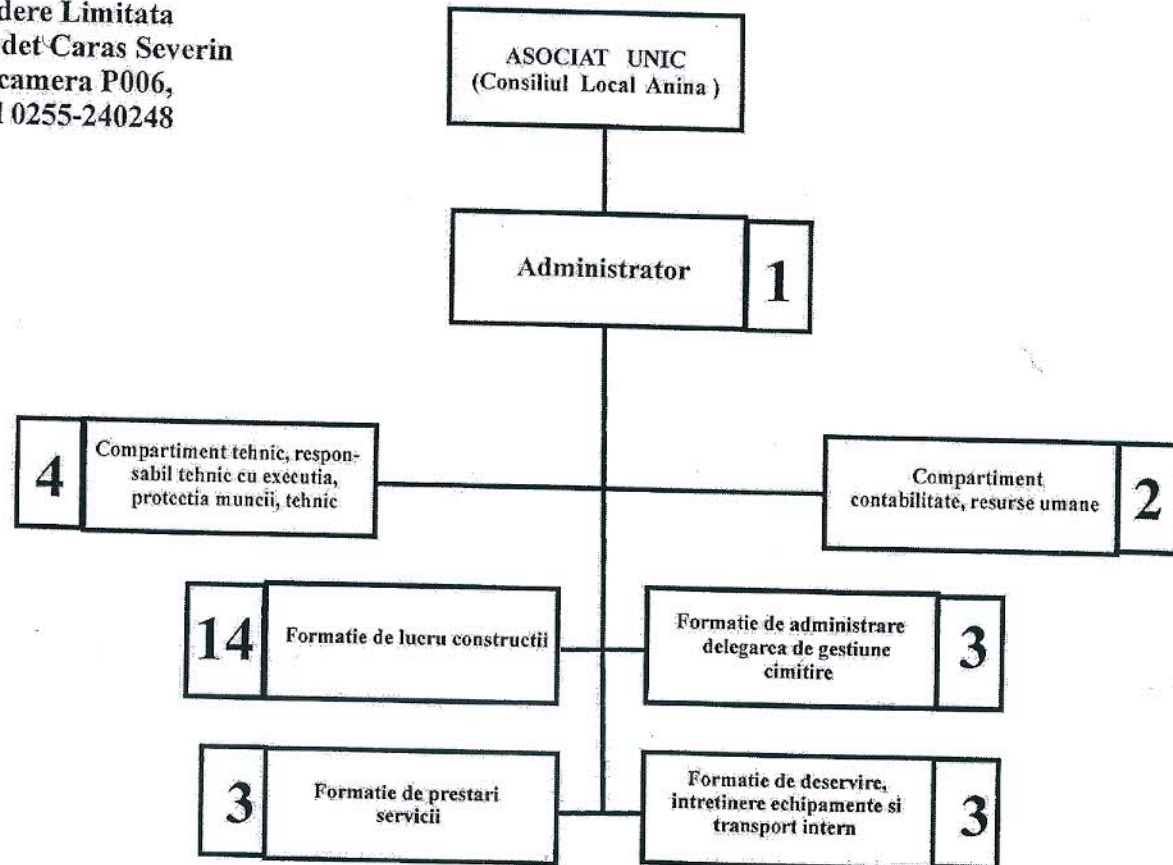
dere Limitata
det Caras Severin
camera P006,
l 0255-240248

ASOCIAT UNIC (Consiliul Local Anina)

Administrator 1

4 Compartiment tehnic, responsabil tehnic cu executia, protectia muncii, tehnic

Compartiment contabilitate, resurse umane 2

14 Formatie de lucru constructii

Formatie de administrare delegarea de gestiune cimitire 3

3 Formatie de prestari servicii

Formatie de deservire, intretinere echipamente si transport intern 3